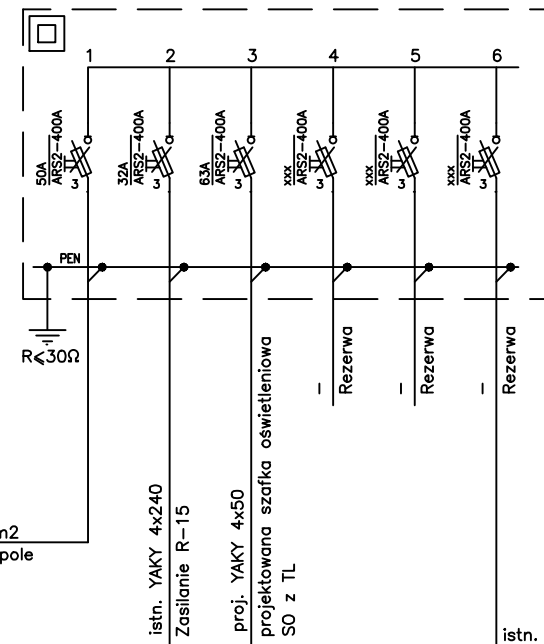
1
2
3
4
5
6

50A
ARS2–400A
3

32A
ARS2–400A
3

63A
ARS2–400A
3

xxx
ARS2–400A
3

xxx
ARS2–400A
3

xxx
ARS2–400A
3

PEN

R<30Ω

n2
pole

istn. YAKY 4x240
Zasilanie R–15

proj. YAKY 4x50
projektowana szafka oświetleniowa
SO z TL

–
Rezerwa

–
Rezerwa

–
Rezerwa

istn.